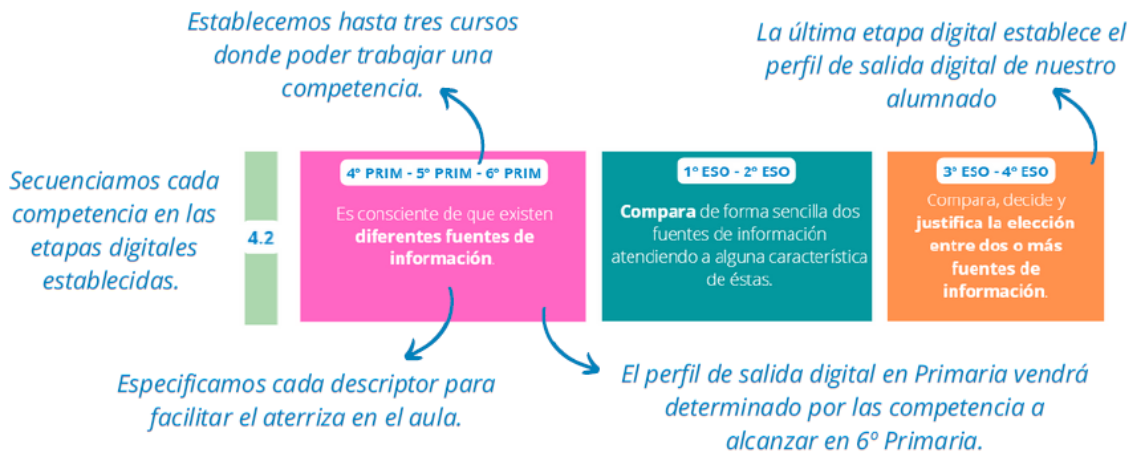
Establecemos hasta tres cursos donde poder trabajar una competencia.

La última etapa digital establece el perfil de salida digital de nuestro alumnado

Secuenciamos cada competencia en las etapas digitales establecidas.

4.2

4º PRIM - 5º PRIM - 6º PRIM

Es consciente de que existen **diferentes fuentes de información**.

1º ESO - 2º ESO

**Compara** de forma sencilla dos fuentes de información atendiendo a alguna característica de éstas.

3º ESO - 4º ESO

Compara, decide y **justifica la elección entre dos o más fuentes de información**.

Especificamos cada descriptor para facilitar el aterriza en el aula.

El perfil de salida digital en Primaria vendrá determinado por las competencia a alcanzar en 6º Primaria.